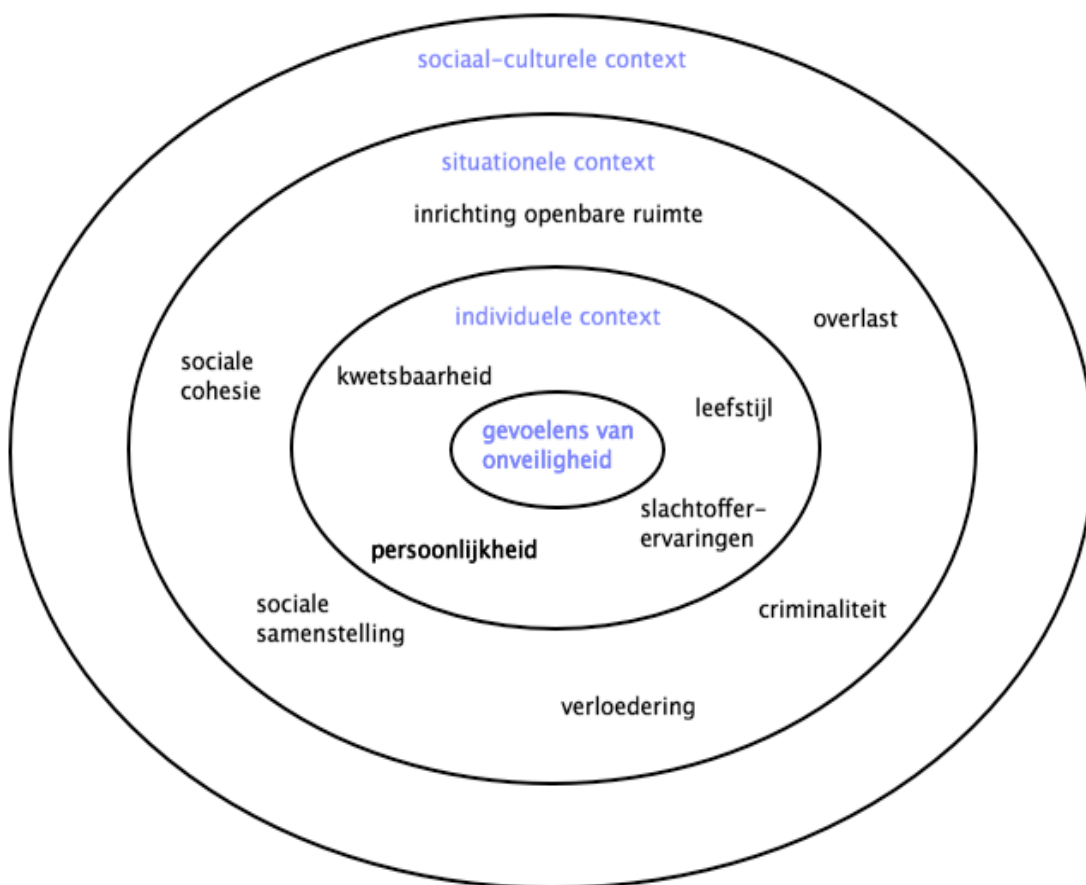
sociaal-culturele context

situationele context

inrichting openbare ruimte

individuele context

overlast

sociale cohesie

kwetsbaarheid

leefstijl

gevoelens van onveiligheid

slachtoffer-ervaringen

persoonlijkheid

sociale samenstelling

criminaliteit

verloedering